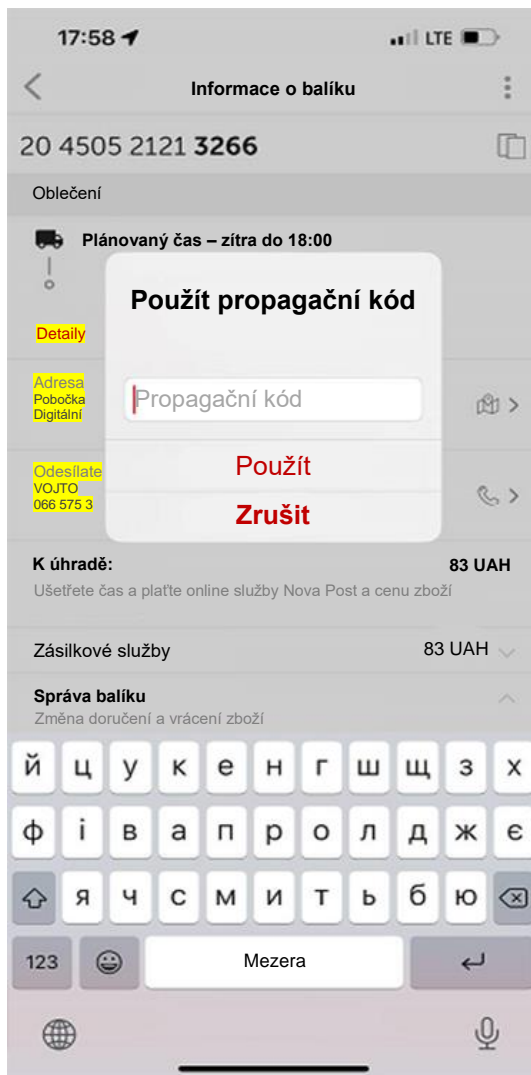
17:58

LTE

Informace o balíku

20 4505 2121 **3266**

Oblečení

Plánovaný čas – zítra do 18:00

Detaily

Adresa
Pobočka
Digitální

Odesílate
VOJTO
066 575 3

Použít propagační kód

Propagační kód

Použít

Zrušit

K úhradě: 83 UAH

Ušetřete čas a plaťte online služby Nova Post a cenu zboží

Zásilkové služby 83 UAH

Správa balíku

Změna doručení a vrácení zboží

й ц у к е н г ш щ з х

ф і в а п р о л д ж є

я ч с м и т ь б ю

123

Mezera